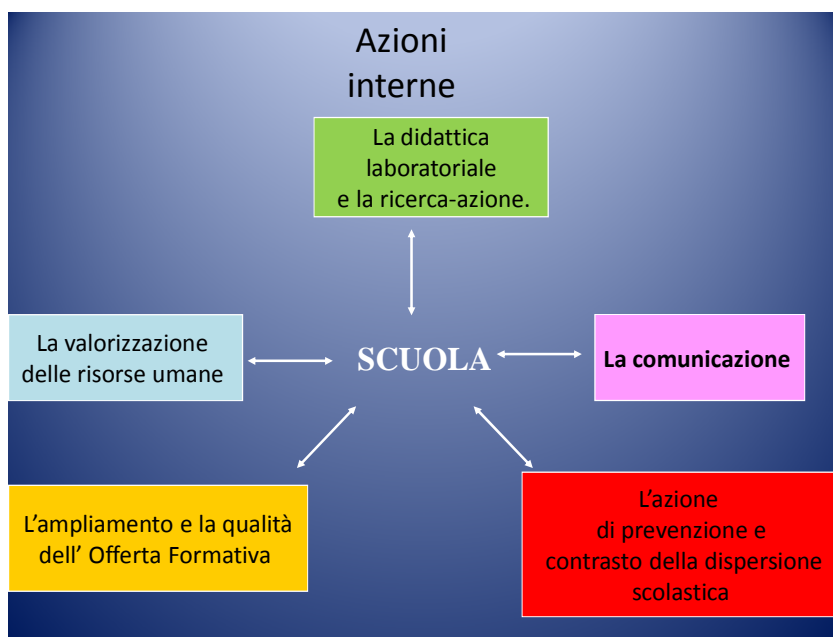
Azioni interne

La didattica laboratoriale e la ricerca-azione.

La valorizzazione delle risorse umane

SCUOLA

La comunicazione

L’ampliamento e la qualità dell’ Offerta Formativa

L’azione di prevenzione e contrasto della dispersione scolastica